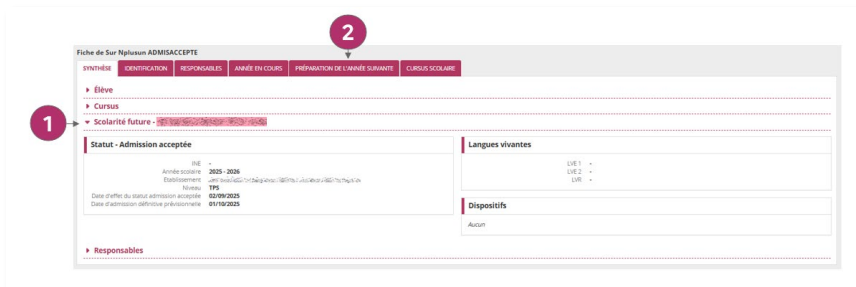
2

Fiche de Sur Nplusun ADMISACCEPTE

SYNTHÈSE | IDENTIFICATION | RESPONSABLES | ANNÉE EN COURS | PRÉPARATION DE L'ANNÉE SUIVANTE | CURSUS SCOLAIRE

1

Élève

Cursus

Scolarité future - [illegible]

Statut - Admission acceptée

INE -
Année scolaire 2025 - 2026
Etablissement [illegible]
Niveau TPS
Date d'effet du statut admission acceptée 02/09/2025
Date d'admission définitive prévisionnelle 01/10/2025

Langues vivantes

LVE 1 -
LVE 2 -
LVR -

Dispositifs

Aucun

Responsables